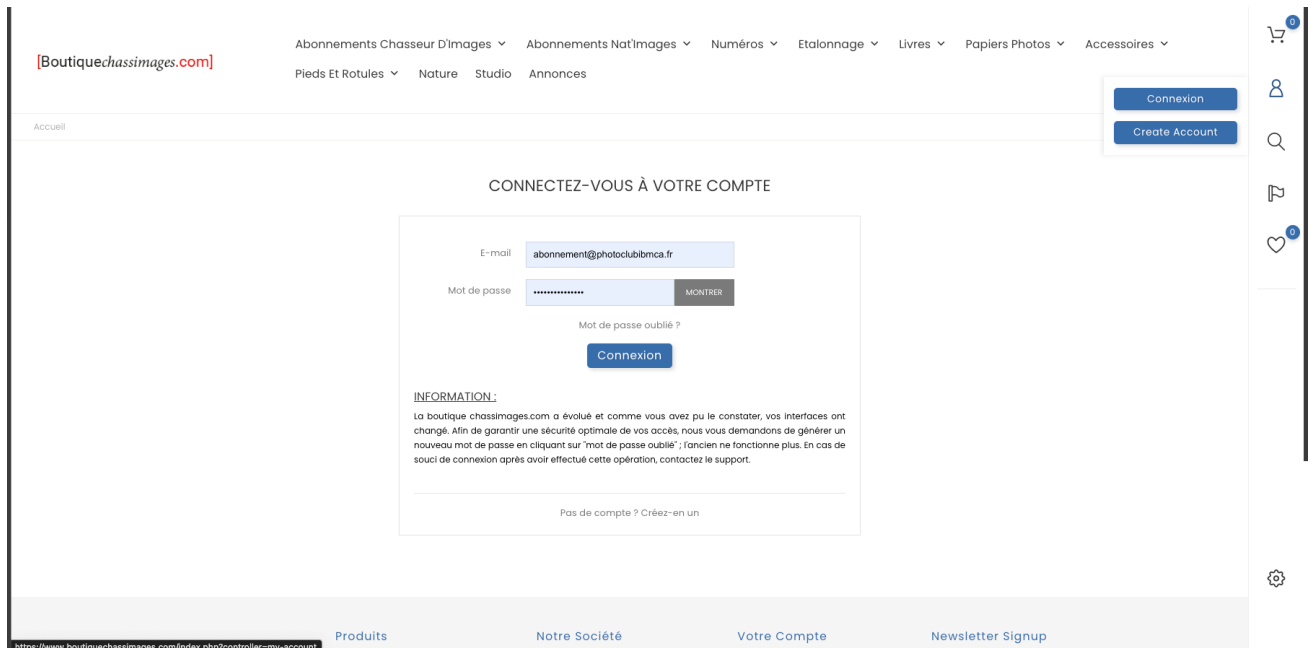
[Boutiquechassimages.com]

Abonnements Chasseur D'Images Abonnements Nat'Images Numéros Etalonnage Livres Papiers Photos Accessoires Pieds Et Rotules Nature Studio Annonces

0

Connexion
Create Account

0

Accueil

CONNECTEZ-VOUS À VOTRE COMPTE

E-mail abonnement@photoclubibmca.fr

Mot de passe •••••••••••••••• MONTRER

Mot de passe oublié ?

Connexion

INFORMATION :

La boutique chassimages.com a évolué et comme vous avez pu le constater, vos interfaces ont changé. Afin de garantir une sécurité optimale de vos accès, nous vous demandons de générer un nouveau mot de passe en cliquant sur "mot de passe oublié" ; l'ancien ne fonctionne plus. En cas de souci de connexion après avoir effectué cette opération, contactez le support.

Pas de compte ? Créez-en un

https://www.boutiquechassimages.com/index.php?controller=my-account

Produits Notre Société Votre Compte Newsletter Signup